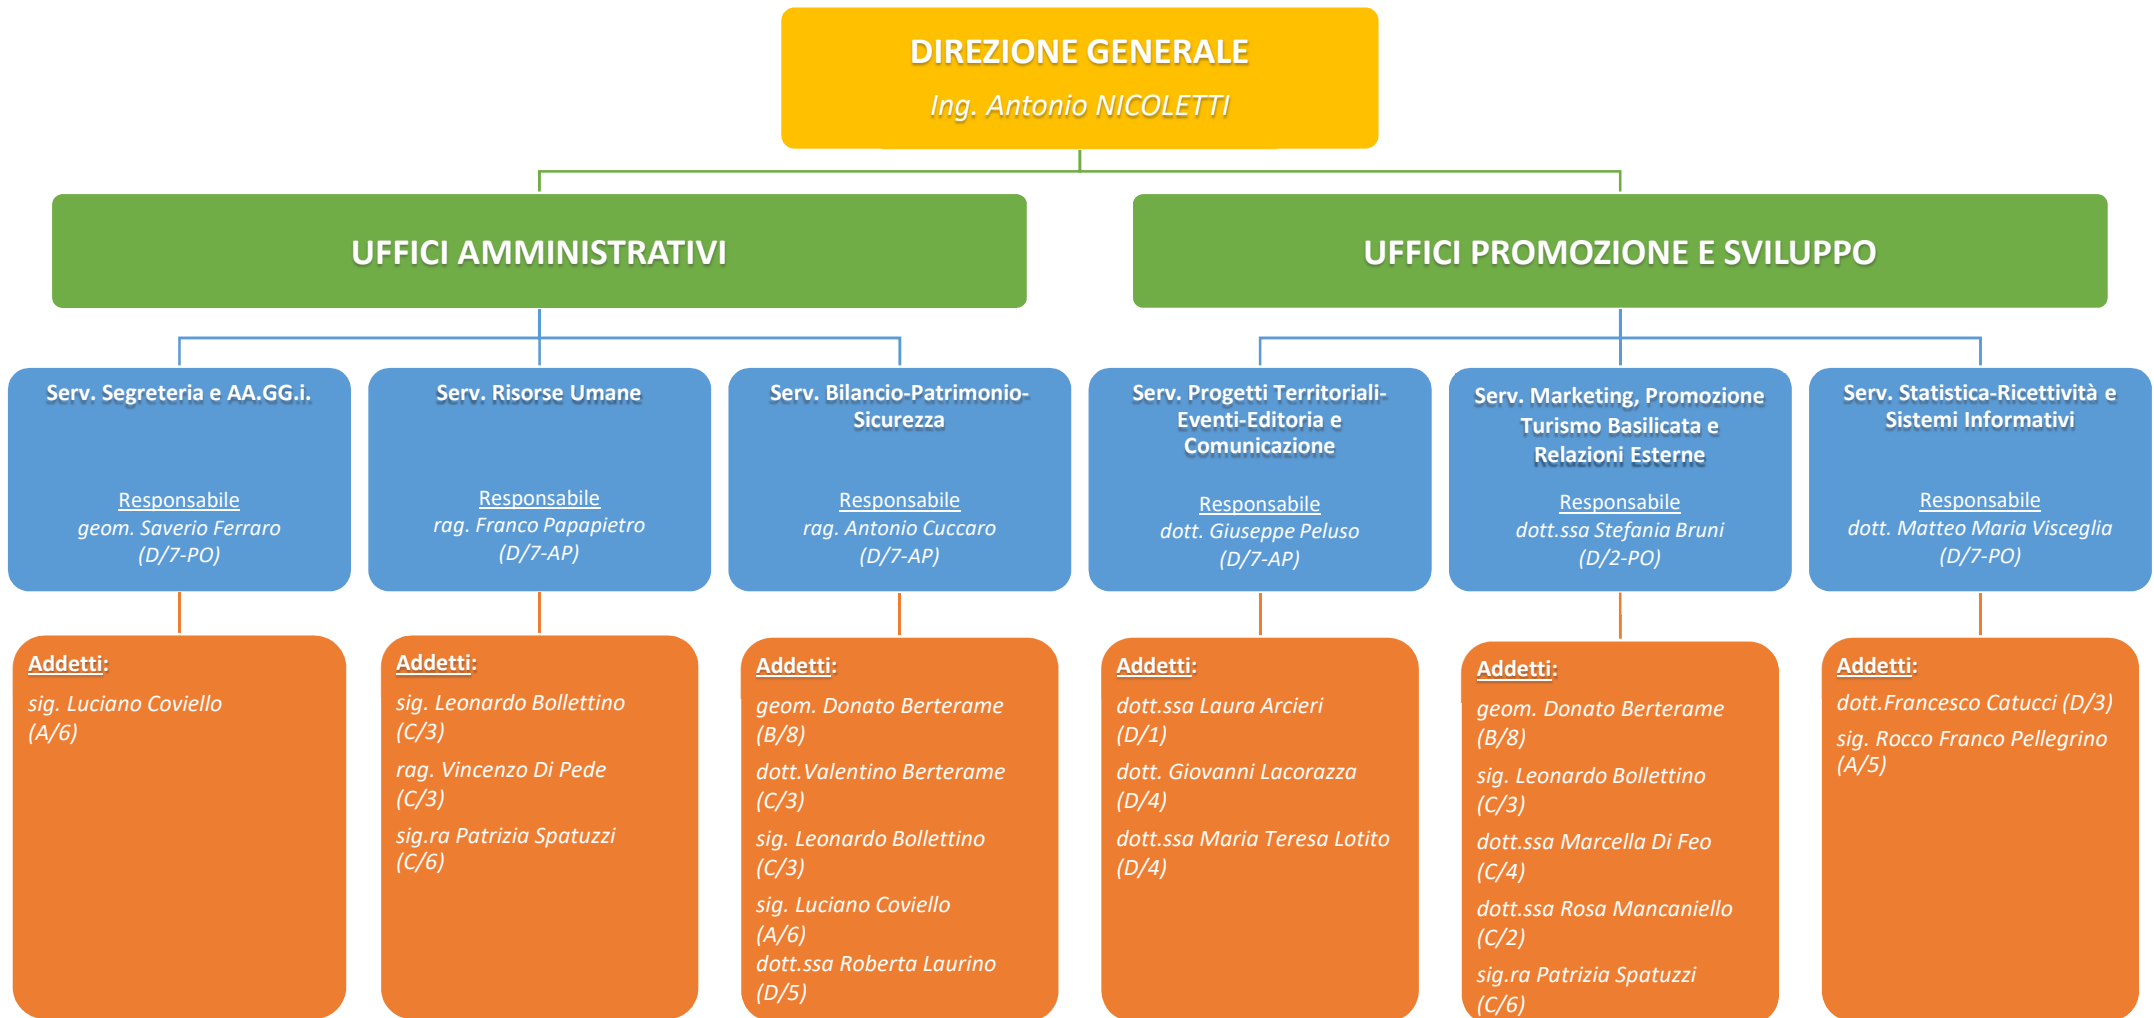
DIREZIONE GENERALE

Ing. Antonio NICOLETTI

UFFICI AMMINISTRATIVI

UFFICI PROMOZIONE E SVILUPPO

Serv. Segreteria e AA.GG.i.

Responsabile
geom. Saverio Ferraro
(D/7-PO)

Addetti:
sig. Luciano Coviello (A/6)

Serv. Risorse Umane

Responsabile
rag. Franco Papapietro
(D/7-AP)

Addetti:
sig. Leonardo Bollettino (C/3)
rag. Vincenzo Di Pede (C/3)
sig.ra Patrizia Spatuzzi (C/6)

Serv. Bilancio-Patrimonio-Sicurezza

Responsabile
rag. Antonio Cuccaro
(D/7-AP)

Addetti:
geom. Donato Berterame (B/8)
dott.Valentino Berterame (C/3)
sig. Leonardo Bollettino (C/3)
sig. Luciano Coviello (A/6)
dott.ssa Roberta Laurino (D/5)

Serv. Progetti Territoriali-Eventi-Editoria e Comunicazione

Responsabile
dott. Giuseppe Peluso
(D/7-AP)

Addetti:
dott.ssa Laura Arcieri (D/1)
dott. Giovanni Lacorazza (D/4)
dott.ssa Maria Teresa Lotito (D/4)

Serv. Marketing, Promozione Turismo Basilicata e Relazioni Esterne

Responsabile
dott.ssa Stefania Bruni
(D/2-PO)

Addetti:
geom. Donato Berterame (B/8)
sig. Leonardo Bollettino (C/3)
dott.ssa Marcella Di Feo (C/4)
dott.ssa Rosa Mancaniello (C/2)
sig.ra Patrizia Spatuzzi (C/6)

Serv. Statistica-Ricettività e Sistemi Informativi

Responsabile
dott. Matteo Maria Visceglia
(D/7-PO)

Addetti:
dott.Francesco Catucci (D/3)
sig. Rocco Franco Pellegrino (A/5)